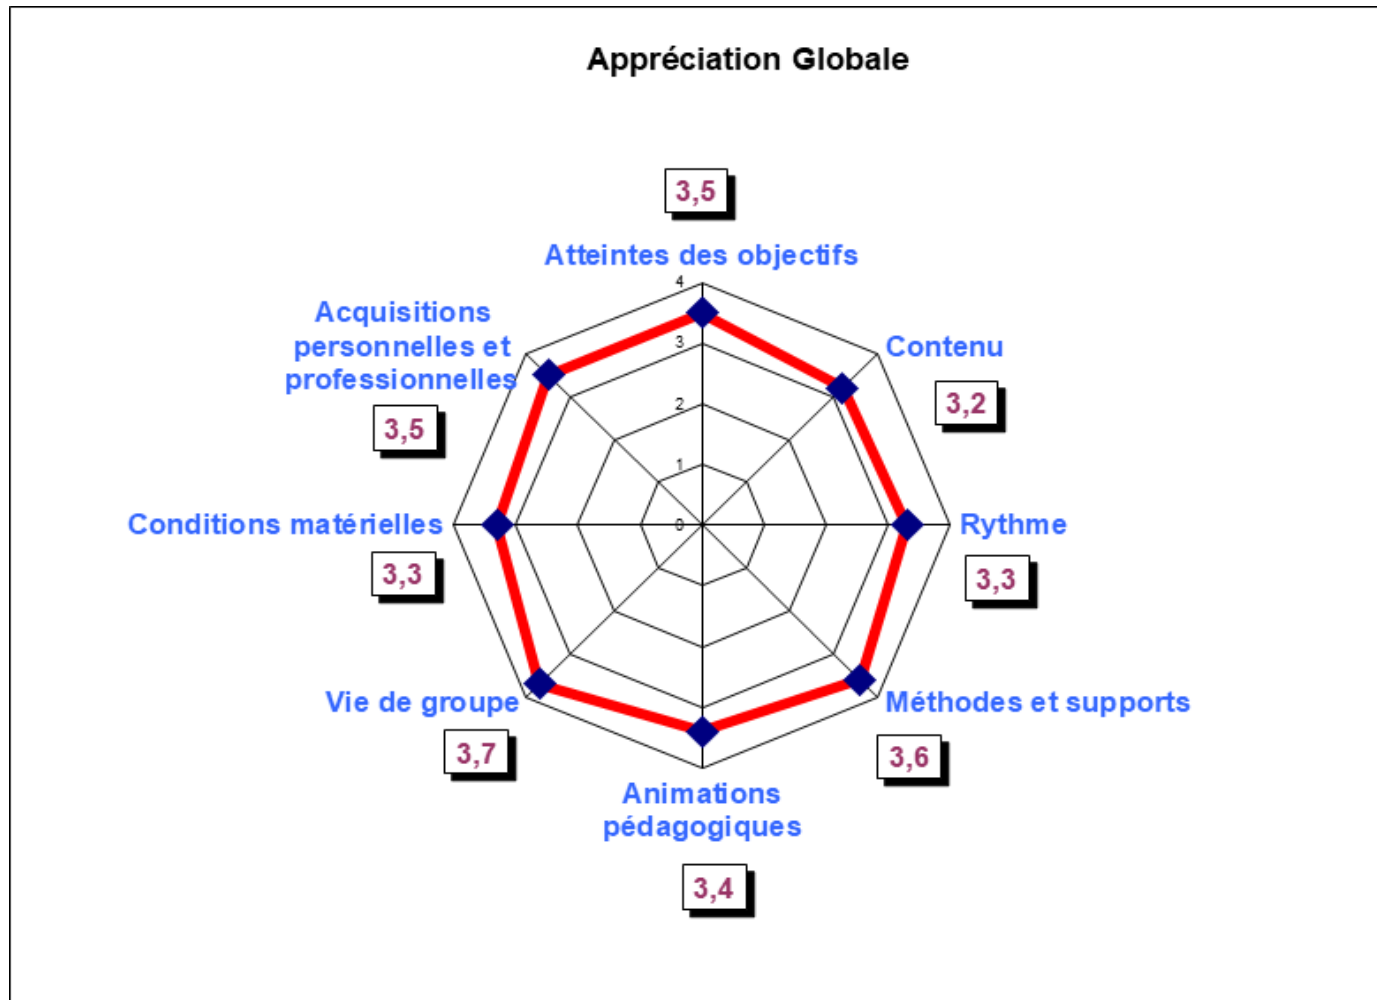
Appréciation Globale

3,5

Atteintes des objectifs

4
3
2
1
0

Acquisitions personnelles et professionnelles

3,5

Contenu

3,2

Conditions matérielles

3,3

Rythme

3,3

Vie de groupe

3,7

Méthodes et supports

3,6

Animations pédagogiques

3,4